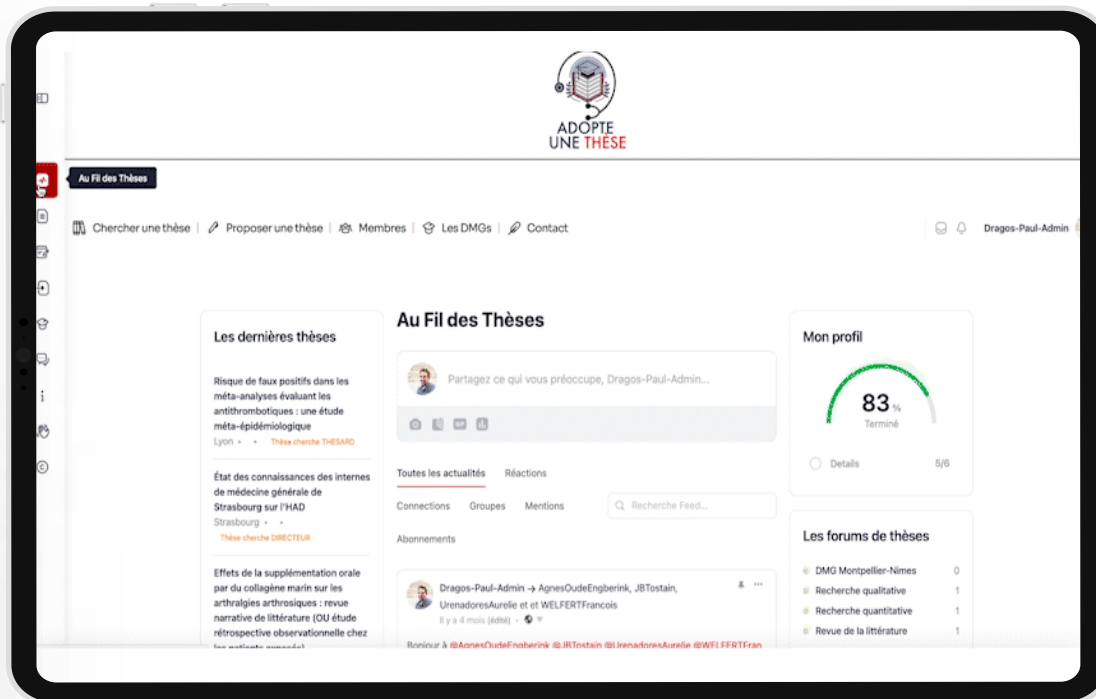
ADOPTE
UNE THÈSE

Au Fil des Thèses

Chercher une thèse | Proposer une thèse | Membres | Les DMGs | Contact

Dragos-Paul-Admin

Les dernières thèses

Risque de faux positifs dans les méta-analyses évaluant les antithrombotiques : une étude méta-épidémiologique
Lyon • Thèse cherche THESARD

État des connaissances des internes de médecine générale de Strasbourg sur l'HAD
Strasbourg •
Thèse cherche DIRECTEUR

Effets de la supplémentation orale par du collagène marin sur les arthralgies arthrosiques : revue narrative de littérature (OU étude rétrospective observationnelle chez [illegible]

Au Fil des Thèses

Partagez ce qui vous préoccupe, Dragos-Paul-Admin...

Toutes les actualités Réactions

Connections Groupes Mentions Recherche Feed...

Abonnements

Dragos-Paul-Admin → AgnesOudeEngberink, JBTostain, UrenadoresAurelie et et WELFERTFrancois
Il y a 4 mois (édité) •

Bonjour à @AgnesOudeEngberink @JBTostain @UrenadoresAurelie @WELFERTFran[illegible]

Mon profil

83 %
Terminé

Details 5/6

Les forums de thèses

DMG Montpellier-Nimes 0
Recherche qualitative 1
Recherche quantitative 1
Revue de la littérature 1